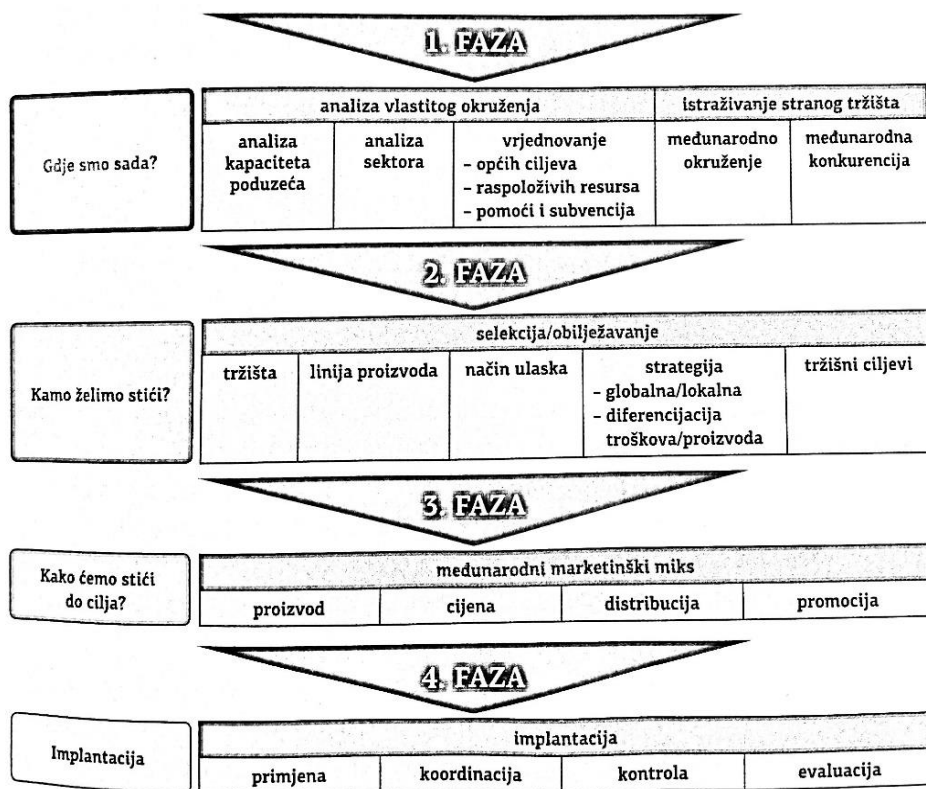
1. FAZA

Gdje smo sada?

| analiza vlastitog okruženja | | | istraživanje stranog tržišta | |
|---|---|---|---|---|
| analiza kapaciteta poduzeća | analiza sektora | vrjednovanje - općih ciljeva - raspoloživih resursa - pomoći i subvencija | međunarodno okruženje | međunarodna konkurencija |

2. FAZA

Kamo želimo stići?

| selekcija/obilježavanje | | | | |
|---|---|---|---|---|
| tržišta | linija proizvoda | način ulaska | strategija - globalna/lokalna - diferencijacija troškova/proizvoda | tržišni ciljevi |

3. FAZA

Kako ćemo stići do cilja?

| međunarodni marketinški miks | | | |
|---|---|---|---|
| proizvod | cijena | distribucija | promocija |

4. FAZA

Implantacija

| implantacija | | | |
|---|---|---|---|
| primjena | koordinacija | kontrola | evaluacija |